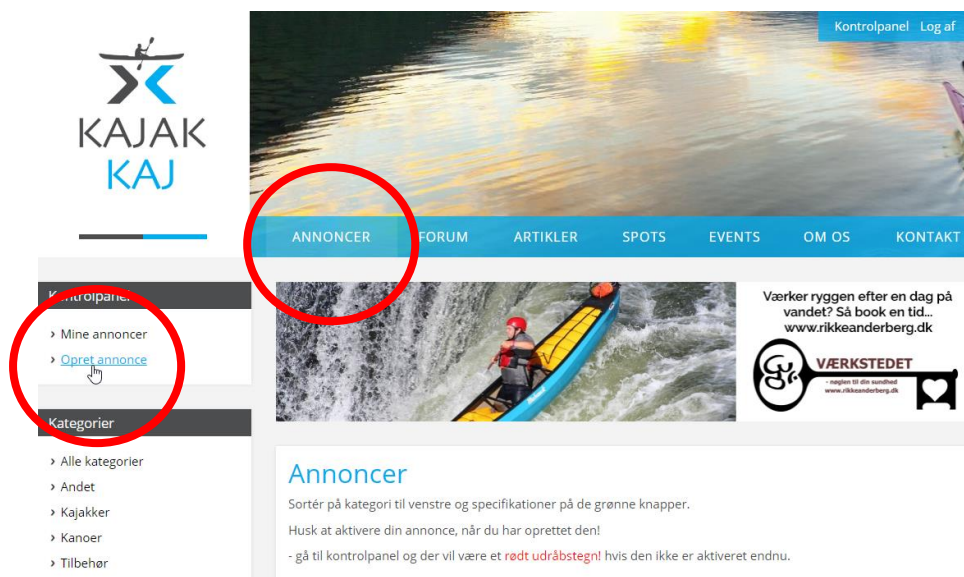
KAJAK KAJ

Kontrolpanel Log af

ANNONCER FORUM ARTIKLER SPOTS EVENTS OM OS KONTAKT

Kontrolpanel

› Mine annoncer
› Opret annonce

Kategorier

› Alle kategorier
› Andet
› Kajakker
› Kanoer
› Tilbehør

Værker ryggen efter en dag på vandet? Så book en tid... www.rikkeanderberg.dk

VÆRKSTEDET
- nøglen til din sundhed
www.rikkeanderberg.dk

Annoncer

Sortér på kategori til venstre og specifikationer på de grønne knapper.

Husk at aktivere din annonce, når du har oprettet den!

- gå til kontrolpanel og der vil være et rødt udråbstegn! hvis den ikke er aktiveret endnu.